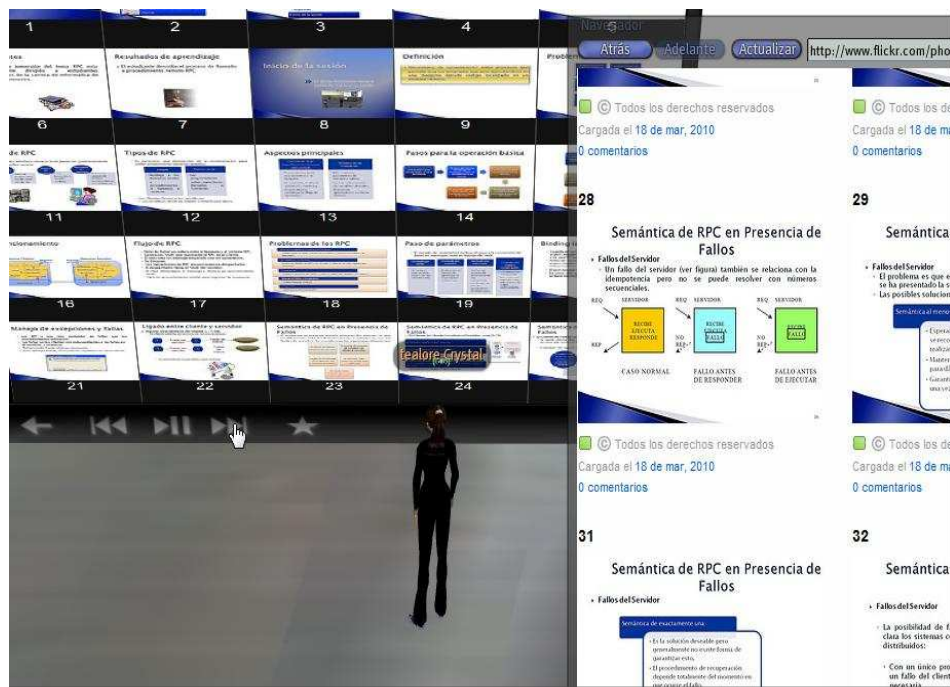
1 2 3 4

Resultados de aprendizaje

Inicio de la sesión

Definición

6 7 8 9

Tipos de RPC

Aspectos principales

Pasos para la operación básica

11 12 13 14

Flujo de RPC

Problemas de los RPC

Paso de parámetros

16 17 18 19

Manejo de excepciones y fallas

Ligado entre cliente y servidor

Semántica de RPC en Presencia de Fallos

Semántica de RPC en Presencia de Fallos

21 22 23 24

fealore Crystal

Navegador

Atrás Adelante Actualizar http://www.flickr.com/pho

© Todos los derechos reservados
Cargada el 18 de mar, 2010
0 comentarios

© Todos los de
Cargada el 18 de ma
0 comentarios

28

Semántica de RPC en Presencia de Fallos

• Fallos del Servidor
◦ Un fallo del servidor (ver figura) también se relaciona con la idempotencia pero no se puede resolver con números secuenciales.

REQ SERVIDOR REQ SERVIDOR REQ SERVIDOR
RECIBE EJECUTA RESPONDE
RECIBE EJECUTA FALLO
RECIBE FALLO
REP NO REP NO REP
CASO NORMAL FALLO ANTES DE RESPONDER FALLO ANTES DE EJECUTAR

29

Semántica

• Fallos del Servidor
◦ El problema es que e
se ha presentado la s
◦ Las posibles solucion

© Todos los derechos reservados
Cargada el 18 de mar, 2010
0 comentarios

© Todos los de
Cargada el 18 de ma
0 comentarios

31

Semántica de RPC en Presencia de Fallos

• Fallos del Servidor

Semántica de exactamente una:
◦ Es la solución deseable pero generalmente no existe forma de garantizar esto.
◦ El procedimiento de recuperación depende totalmente del momento en que ocurre el fallo.

32

Semántica

• Fallos del Servidor
◦ La posibilidad de f
clara los sistemas c
distribuidos:
◦ Con un único pro
un fallo del client
necesaria